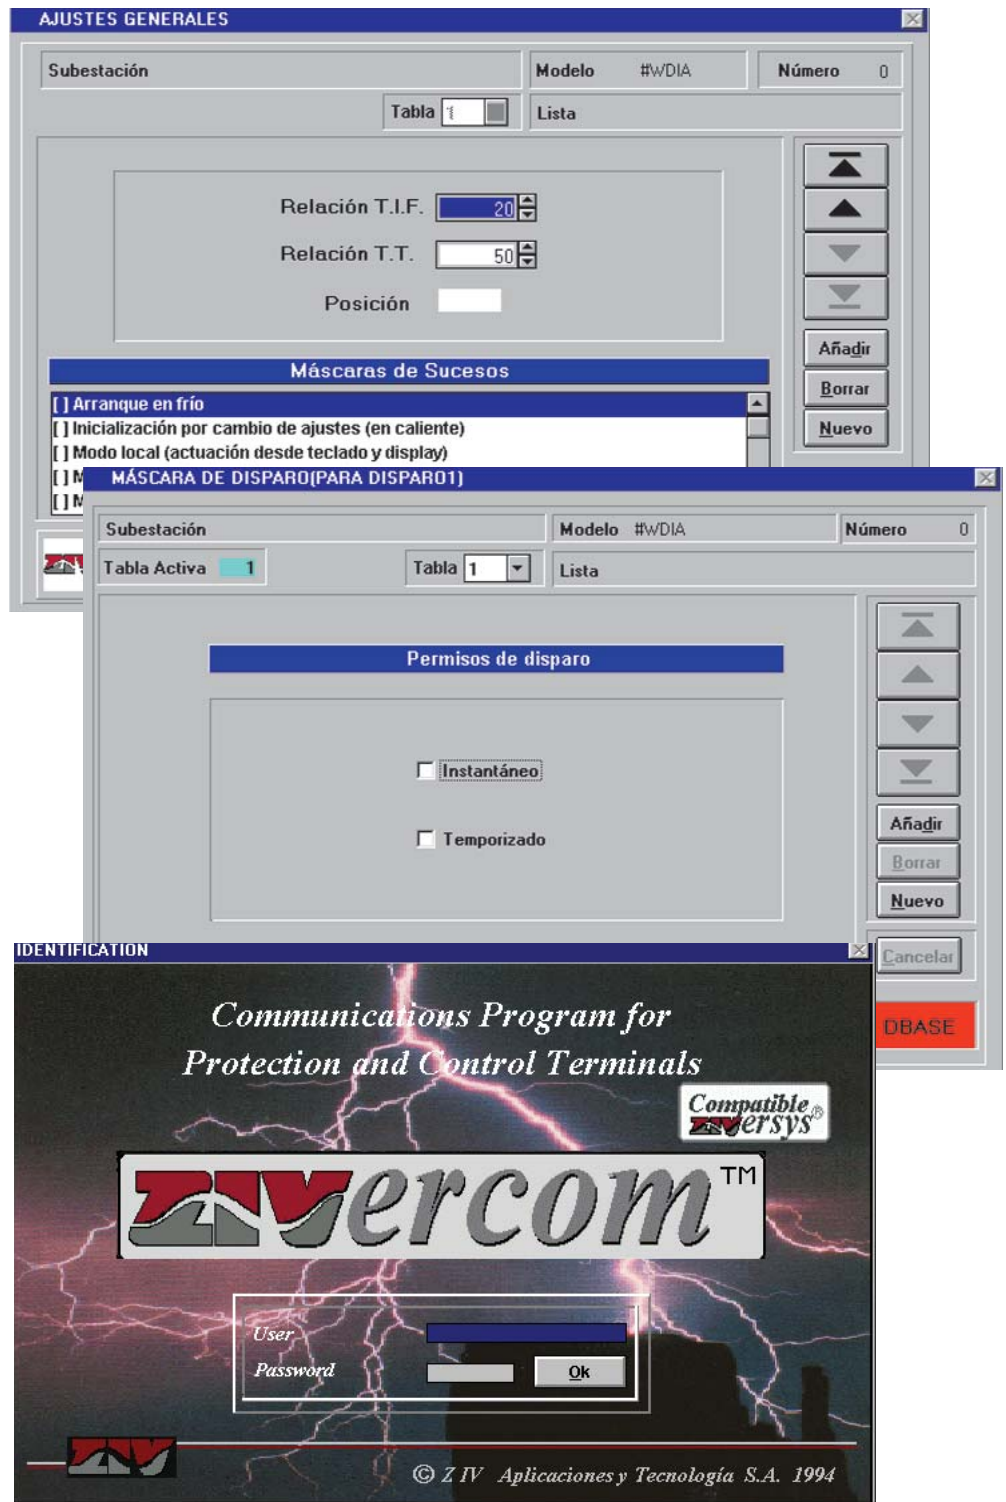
AJUSTES GENERALES

Subestación

Modelo #WDIA

Número 0

Tabla 1

Lista

Relación T.I.F. 20

Relación T.T. 50

Posición

Añadir

Borrar

Nuevo

Máscaras de Sucesos

[ ] Arranque en frío

[ ] Inicialización por cambio de ajustes (en caliente)

[ ] Modo local (actuación desde teclado y display)

[ ] M

[ ] M

MÁSCARA DE DISPARO(PARA DISPARO1)

Subestación

Modelo #WDIA

Número 0

Tabla Activa 1

Tabla 1

Lista

Permisos de disparo

Instantáneo

Temporizado

Añadir

Borrar

Nuevo

Cancelar

DBASE

IDENTIFICATION

Communications Program for Protection and Control Terminals

Compatible ZIVersys®

ZIVercom™

User

Password

Ok

© Z IV Aplicaciones y Tecnología S.A. 1994